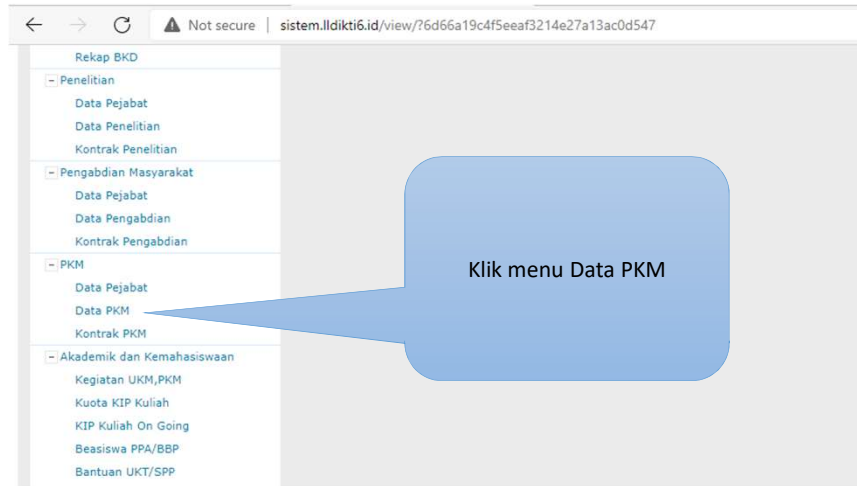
Not secure | sistem.lldikti6.id/view/?6d66a19c4f5eeaf3214e27a13ac0d547

Rekap BKD
- Penelitian
Data Pejabat
Data Penelitian
Kontrak Penelitian
- Pengabdian Masyarakat
Data Pejabat
Data Pengabdian
Kontrak Pengabdian
- PKM
Data Pejabat
Data PKM
Kontrak PKM
- Akademik dan Kemahasiswaan
Kegiatan UKM,PKM
Kuota KIP Kuliah
KIP Kuliah On Going
Beasiswa PPA/BBP
Bantuan UKT/SPP

Klik menu Data PKM